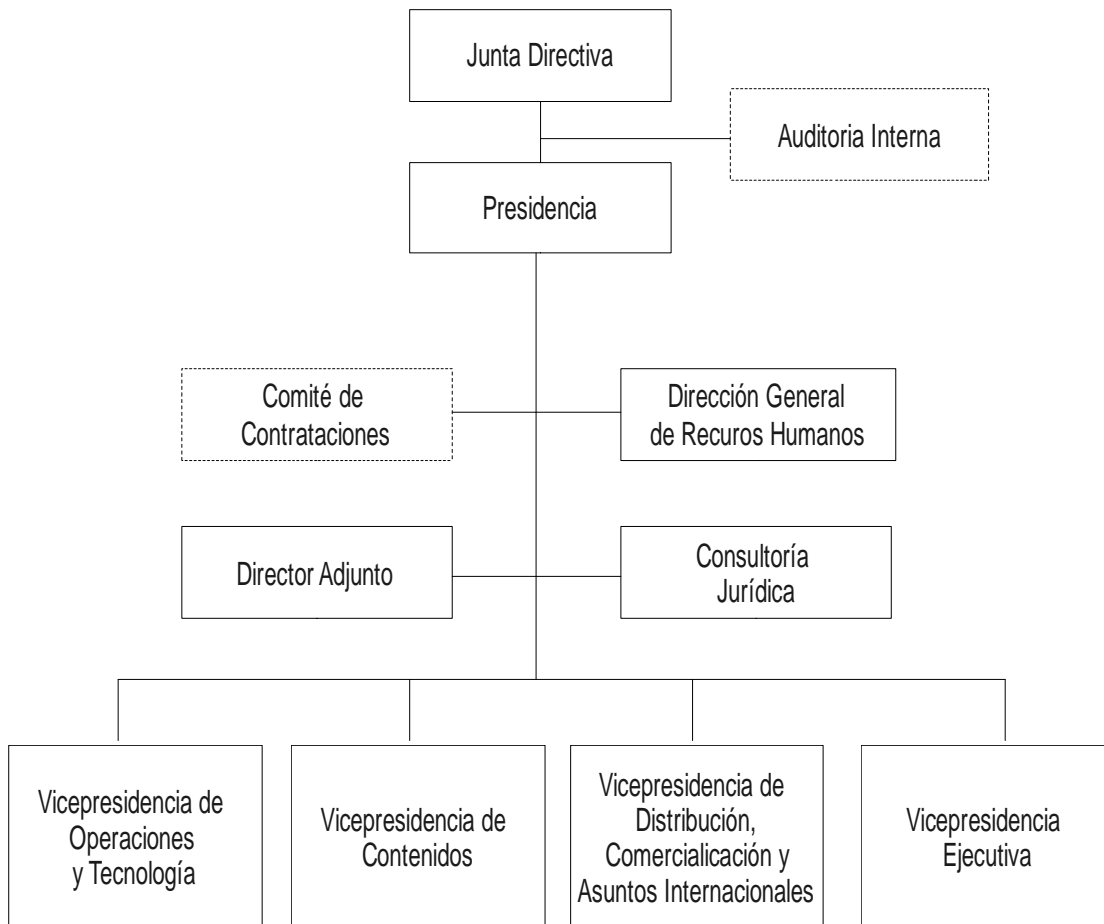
Junta Directiva

Auditoria Interna

Presidencia

Comité de Contrataciones

Dirección General de Recuros Humanos

Director Adjunto

Consultoría Jurídica

Vicepresidencia de Operaciones y Tecnología

Vicepresidencia de Contenidos

Vicepresidencia de Distribución, Comercialicación y Asuntos Internacionales

Vicepresidencia Ejecutiva